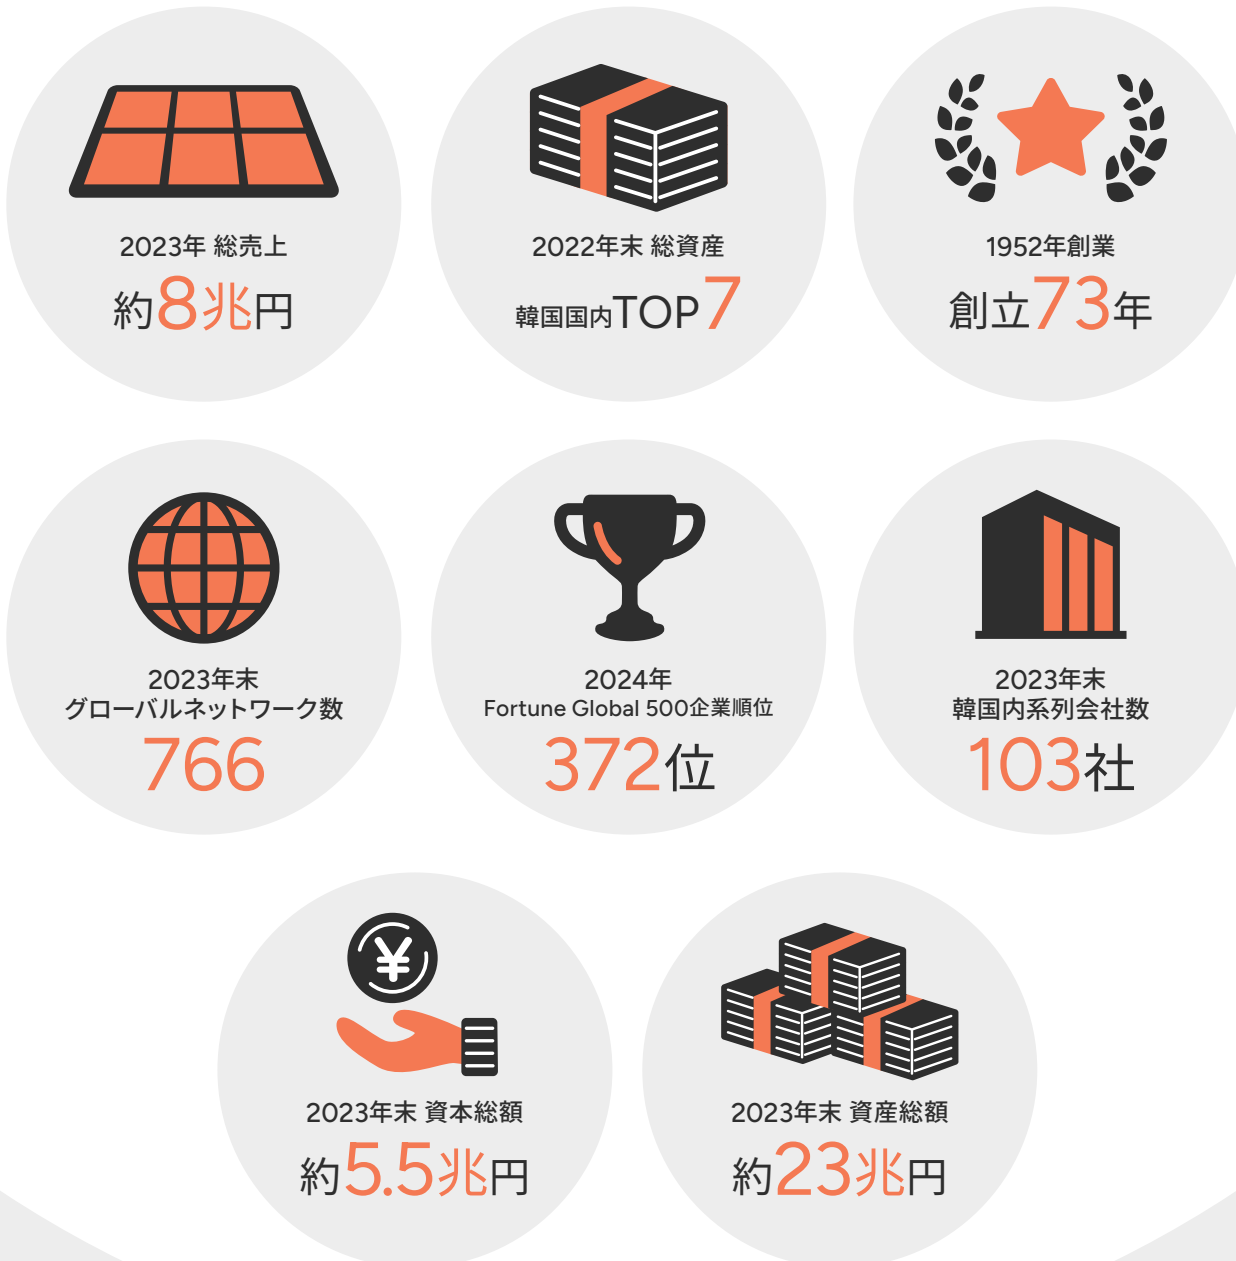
2023年 総売上
約8兆円

2022年末 総資産
韓国国内TOP7

1952年創業
創立73年

2023年末
グローバルネットワーク数
766

2024年
Fortune Global 500企業順位
372位

2023年末
韓国内系列会社数
103社

2023年末 資本総額
約5.5兆円

2023年末 資産総額
約23兆円